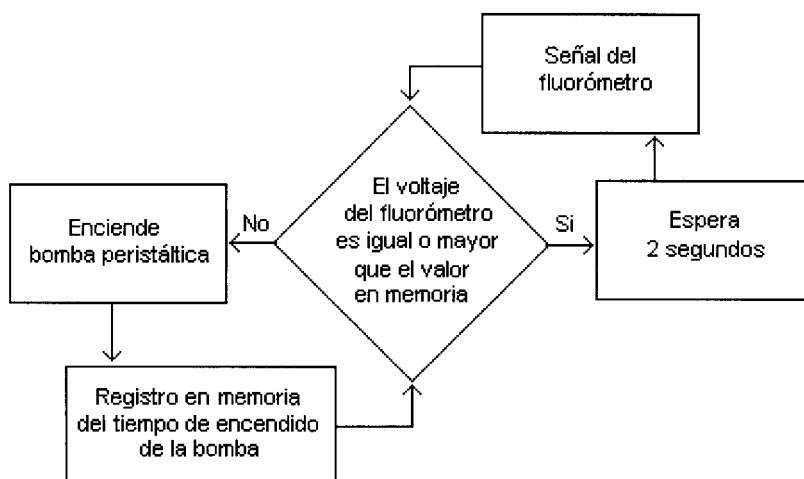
Señal del fluorómetro

Enciende bomba peristáltica

No

El voltaje del fluorómetro es igual o mayor que el valor en memoria

Si

Espera 2 segundos

Registro en memoria del tiempo de encendido de la bomba